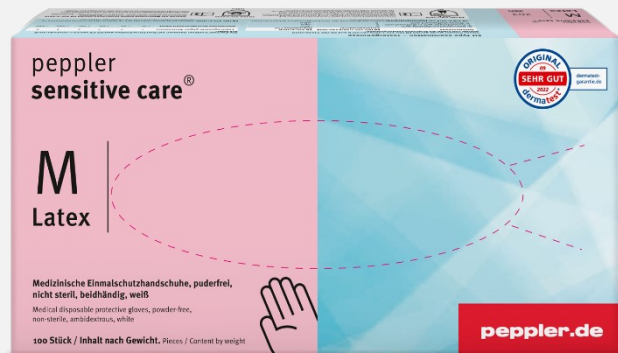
peppler
sensitive care®

M
Latex

ORIGINAL
SEHR GUT
2022
dermatest
dermatest-garantie.de

Medizinische Einmalschutzhandschuhe, puderfrei, nicht steril, beidhändig, weiß
Medical disposable protective gloves, powder-free, non-sterile, ambidextrous, white

100 Stück / Inhalt nach Gewicht. Pieces / Content by weight

peppler.de